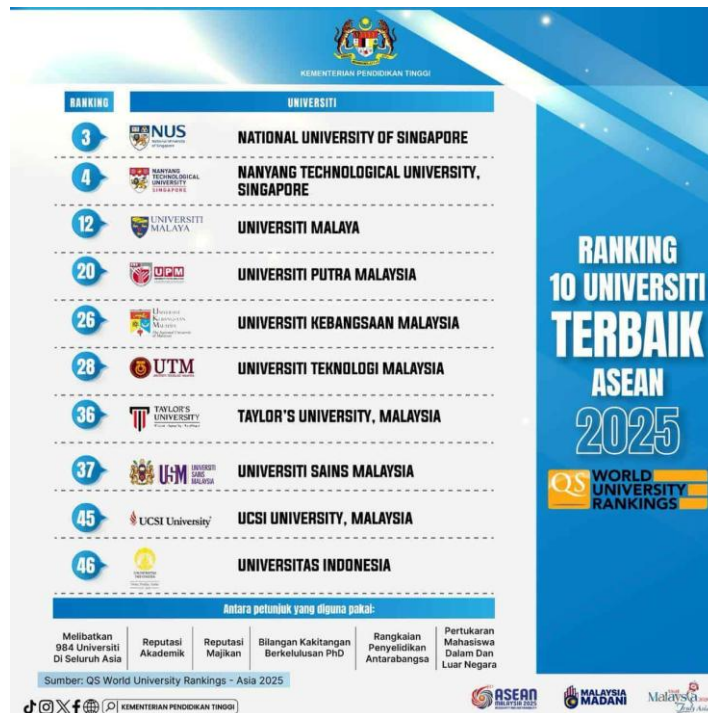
KEMENTERIAN PENDIDIKAN TINGGI

| RANKING | UNIVERSITI |
|---|---|
| 3 | NUS National University of Singapore — NATIONAL UNIVERSITY OF SINGAPORE |
| 4 | NANYANG TECHNOLOGICAL UNIVERSITY SINGAPORE — NANYANG TECHNOLOGICAL UNIVERSITY, SINGAPORE |
| 12 | UNIVERSITI MALAYA — UNIVERSITI MALAYA |
| 20 | UPM — UNIVERSITI PUTRA MALAYSIA |
| 26 | Universiti Kebangsaan Malaysia — UNIVERSITI KEBANGSAAN MALAYSIA |
| 28 | UTM — UNIVERSITI TEKNOLOGI MALAYSIA |
| 36 | TAYLOR'S UNIVERSITY — TAYLOR'S UNIVERSITY, MALAYSIA |
| 37 | USM UNIVERSITI SAINS MALAYSIA — UNIVERSITI SAINS MALAYSIA |
| 45 | UCSI University — UCSI UNIVERSITY, MALAYSIA |
| 46 | UNIVERSITAS INDONESIA |

RANKING 10 UNIVERSITI TERBAIK ASEAN 2025

QS WORLD UNIVERSITY RANKINGS

Antara petunjuk yang diguna pakai:

| Melibatkan 984 Universiti Di Seluruh Asia | Reputasi Akademik | Reputasi Majikan | Bilangan Kakitangan Berkelulusan PhD | Rangkaian Penyelidikan Antarabangsa | Pertukaran Mahasiswa Dalam Dan Luar Negara |
|---|---|---|---|---|---|

Sumber: QS World University Rankings - Asia 2025

KEMENTERIAN PENDIDIKAN TINGGI

ASEAN MALAYSIA 2025

MALAYSIA MADANI

Malaysia